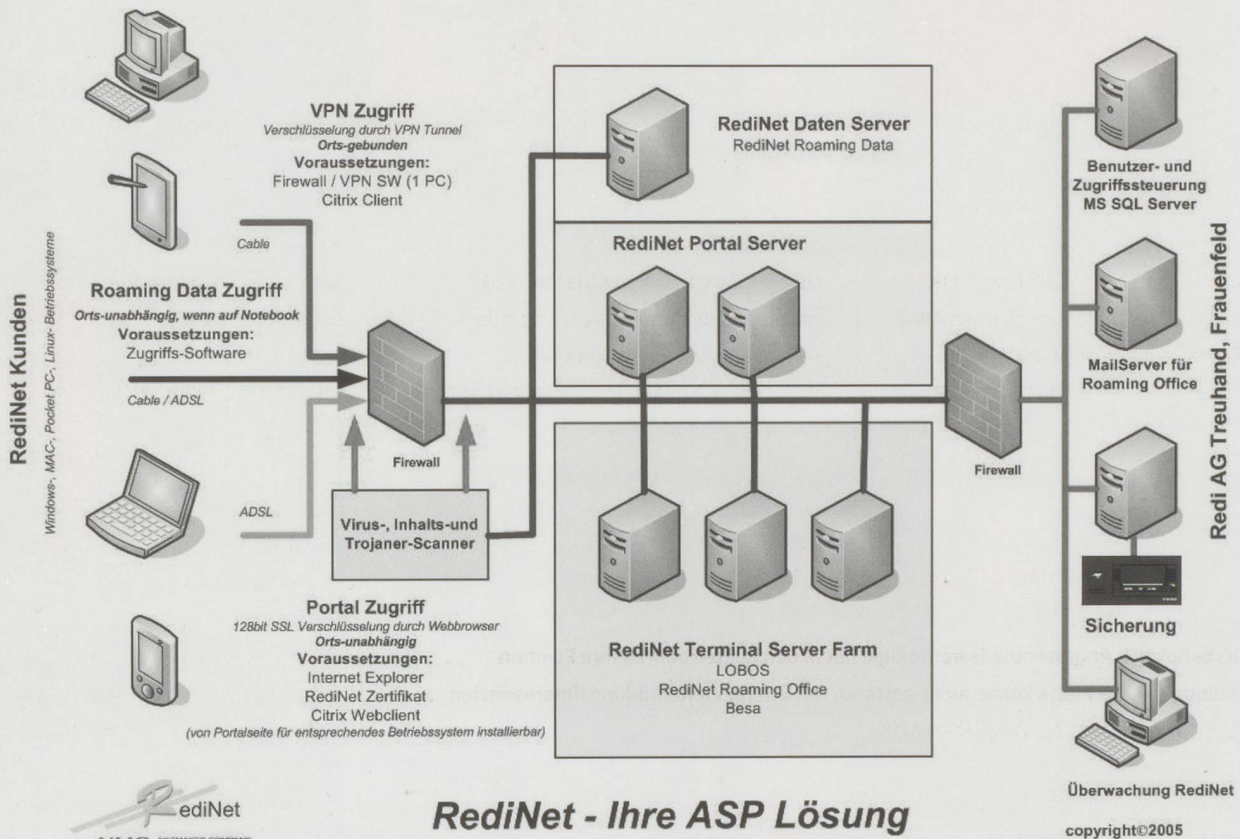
RediNet Kunden

Windows-, MAC-, Pocket PC, Linux- Betriebssysteme

VPN Zugriff
Verschlüsselung durch VPN Tunnel
Orts-gebunden
Voraussetzungen:
Firewall / VPN SW (1 PC)
Citrix Client

Cable

Roaming Data Zugriff
Orts-unabhängig, wenn auf Notebook
Voraussetzungen:
Zugriffs-Software

Cable / ADSL

ADSL

Firewall

Virus-, Inhalts-und Trojaner-Scanner

Portal Zugriff
128bit SSL Verschlüsselung durch Webbrowser
Orts-unabhängig
Voraussetzungen:
Internet Explorer
RediNet Zertifikat
Citrix Webclient
(von Portalseite für entsprechendes Betriebssystem installierbar)

RediNet Daten Server
RediNet Roaming Data

RediNet Portal Server

RediNet Terminal Server Farm
LOBOS
RediNet Roaming Office
Besa

Firewall

Benutzer- und Zugriffssteuerung MS SQL Server

MailServer für Roaming Office

Sicherung

Überwachung RediNet

Redi AG Treuhand, Frauenfeld

RediNet

RediNet - Ihre ASP Lösung

copyright©2005